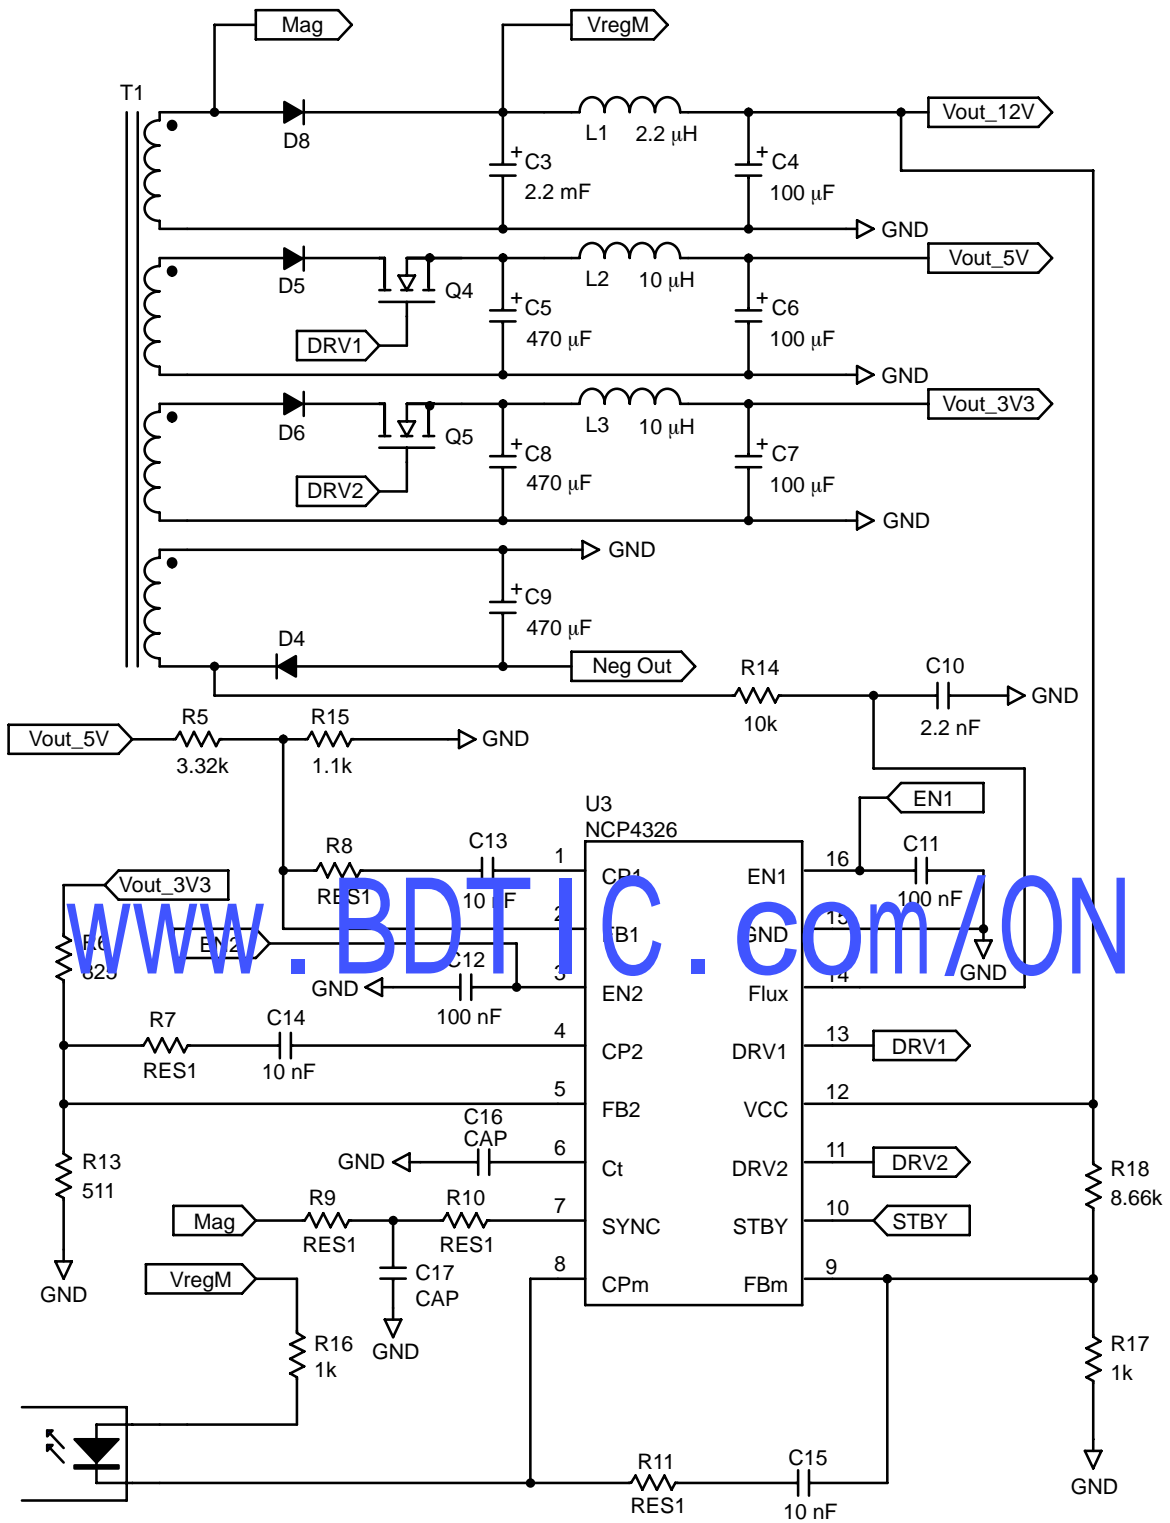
Mag
VregM
T1
D8
L1 2.2 μH
Vout_12V
C3 2.2 mF
C4 100 μF
GND
D5
Q4
L2 10 μH
Vout_5V
C5 470 μF
C6 100 μF
DRV1
GND
D6
Q5
L3 10 μH
Vout_3V3
C8 470 μF
C7 100 μF
DRV2
GND
GND
C9 470 μF
D4
Neg Out
R14 10k
C10 2.2 nF
GND
Vout_5V
R5 3.32k
R15 1.1k
GND
U3 NCP4326
EN1
R8 RES1
C13 10 nF
1 CP1
EN1 16
C11 100 nF
Vout_3V3
2 FB1
GND 15
R6 825
EN2
C12 100 nF
GND
3 EN2
Flux 14
GND
R7 RES1
C14 10 nF
4 CP2
DRV1 13
DRV1
5 FB2
VCC 12
R13 511
C16 CAP
GND
6 Ct
DRV2 11
DRV2
R18 8.66k
Mag
R9 RES1
R10 RES1
7 SYNC
STBY 10
STBY
VregM
C17 CAP
8 CPm
FBm 9
GND
R16 1k
GND
R17 1k
R11 RES1
C15 10 nF
GND
www.BDTIC.com/ON